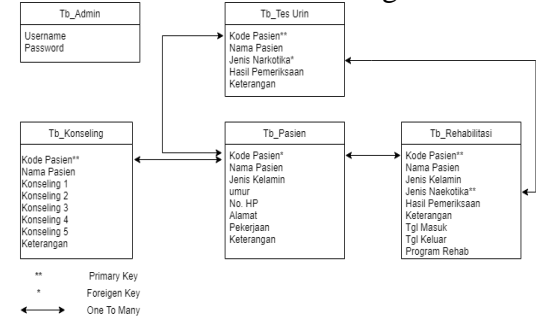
Tb_Admin

Username
Password

Tb_Tes Urin

Kode Pasien**
Nama Pasien
Jenis Narkotika*
Hasil Pemeriksaan
Keterangan

Tb_Konseling

Kode Pasien**
Nama Pasien
Konseling 1
Konseling 2
Konseling 3
Konseling 4
Konseling 5
Keterangan

Tb_Pasien

Kode Pasien*
Nama Pasien
Jenis Kelamin
umur
No. HP
Alamat
Pekerjaan
Keterangan

Tb_Rehabilitasi

Kode Pasien**
Nama Pasien
Jenis Kelamin
Jenis Naekotika**
Hasil Pemeriksaan
Keterangan
Tgl Masuk
Tgl Keluar
Program Rehab

** Primary Key
* Foreigen Key
One To Many